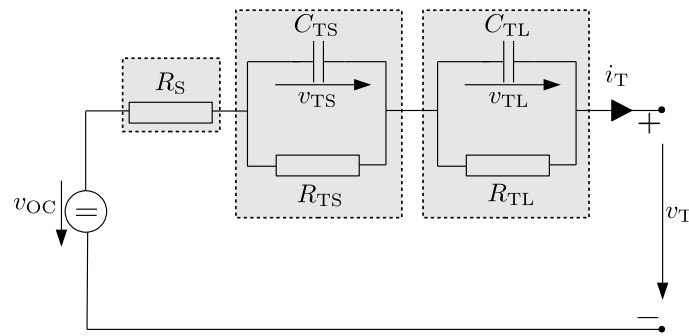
$C_{\mathrm{TS}}$

$C_{\mathrm{TL}}$

$R_{\mathrm{S}}$

$v_{\mathrm{TS}}$

$v_{\mathrm{TL}}$

$i_{\mathrm{T}}$

$+$

$R_{\mathrm{TS}}$

$R_{\mathrm{TL}}$

$v_{\mathrm{OC}}$

$=$

$v_{\mathrm{T}}$

$-$